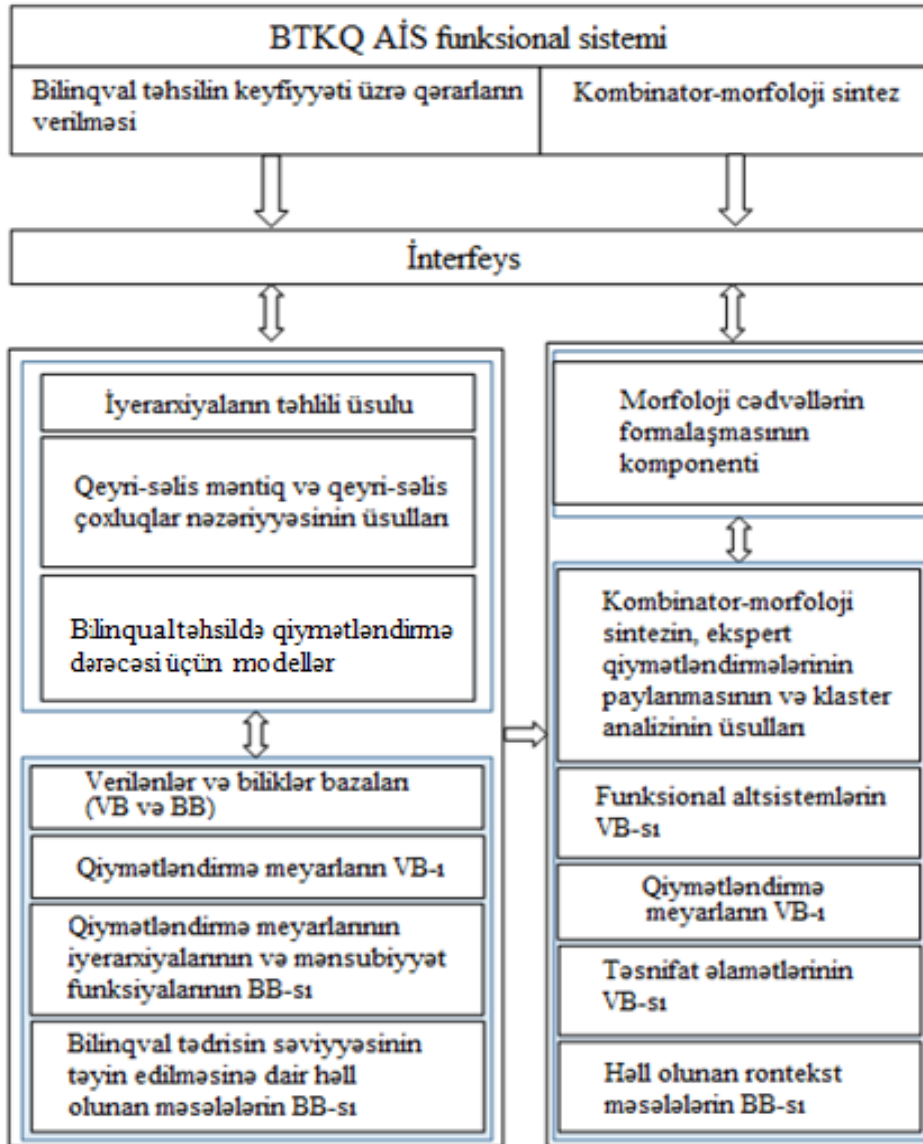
BTKQ AİS funksional sistemi

Bilinqval təhsilin keyfiyyəti üzrə qərarların verilməsi

Kombinator-morfoloji sintez

İnterfeys

İyerarxiyaların təhlili üsulu

Qeyri-səlis məntiq və qeyri-səlis çoxluqlar nəzəriyyəsinin üsulları

Bilinqualtəhsildə qiymətləndirmə dərəcəsi üçün modellər

Verilənlər və biliklər bazaları (VB və BB)

Qiymətləndirmə meyarların VB-ı

Qiymətləndirmə meyarlarının iyerarxiyalarının və mənsubiyyət funksiyalarının BB-sı

Bilinqval tədrisin səviyyəsinin təyin edilməsinə dair həll olunan məsələlərin BB-sı

Morfoloji cədvəllərin formalaşmasının komponenti

Kombinator-morfoloji sintezin, ekspert qiymətləndirmələrinin paylanmasının və klaster analizinin üsulları

Funksional altsistemlərin VB-sı

Qiymətləndirmə meyarların VB-ı

Təsnifat əlamətlərinin VB-sı

Həll olunan rontekst məsələlərin BB-sı